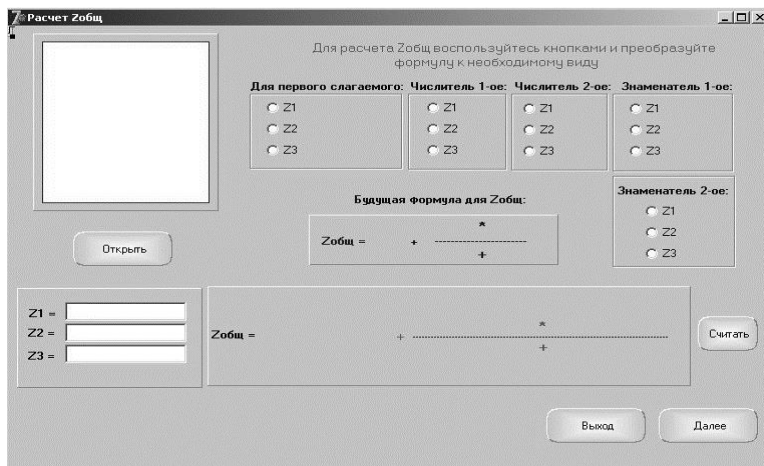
Расчет Zобщ

Для расчета Zобщ воспользуйтесь кнопками и преобразуйте формулу к необходимому виду

Для первого слагаемого:
Z1
Z2
Z3

Числитель 1-ое:
Z1
Z2
Z3

Числитель 2-ое:
Z1
Z2
Z3

Знаменатель 1-ое:
Z1
Z2
Z3

Знаменатель 2-ое:
Z1
Z2
Z3

Будущая формула для Zобщ:

Zобщ = + $\frac{*}{+}$

Открыть

Z1 =
Z2 =
Z3 =

Zобщ = + $\frac{*}{+}$

Считать

Выход

Далее